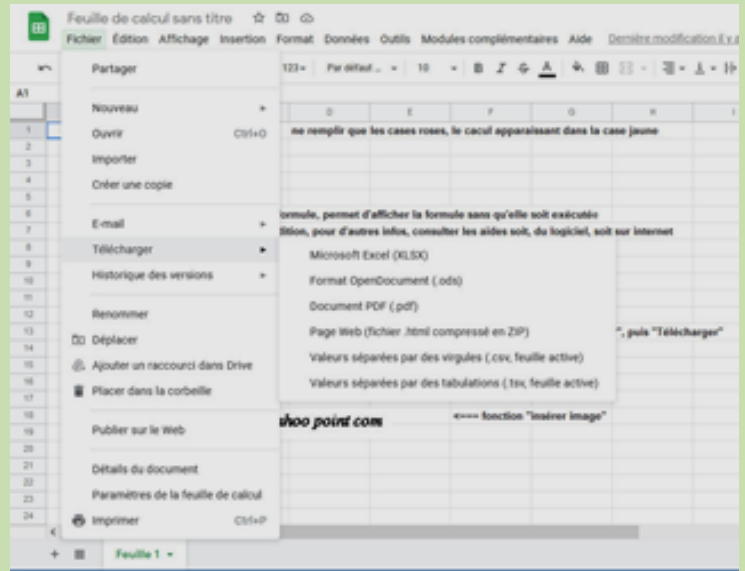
Feuille de calcul sans titre

Fichier Édition Affichage Insertion Format Données Outils Modules complémentaires Aide Dernière modification il y a

123▾ Par défaut... ▾ 10 ▾ B I S A

A1

Partager

Nouveau ▸
Ouvrir Ctrl+O
Importer
Créer une copie

E-mail ▸
Télécharger ▸
Historique des versions ▸

Renommer
Déplacer
Ajouter un raccourci dans Drive
Placer dans la corbeille

Publier sur le Web

Détails du document
Paramètres de la feuille de calcul

Imprimer Ctrl+P

Microsoft Excel (.XLSX)
Format OpenDocument (.ods)
Document PDF (.pdf)
Page Web (fichier .html compressé en ZIP)
Valeurs séparées par des virgules (.csv, feuille active)
Valeurs séparées par des tabulations (.tsv, feuille active)

D E F G H

ne remplir que les cases roses, le cacul apparaissant dans la case jaune

formule, permet d'afficher la formule sans qu'elle soit exécutée
dition, pour d'autres infos, consulter les aides soit, du logiciel, soit sur internet

", puis "Télécharger"

hoo point com

<---- fonction "insérer image"

1 2 3 4 5 6 7 8 9 10 11 12 13 14 15 16 17 18 19 20 21 22 23 24

+ Feuille 1 ▾